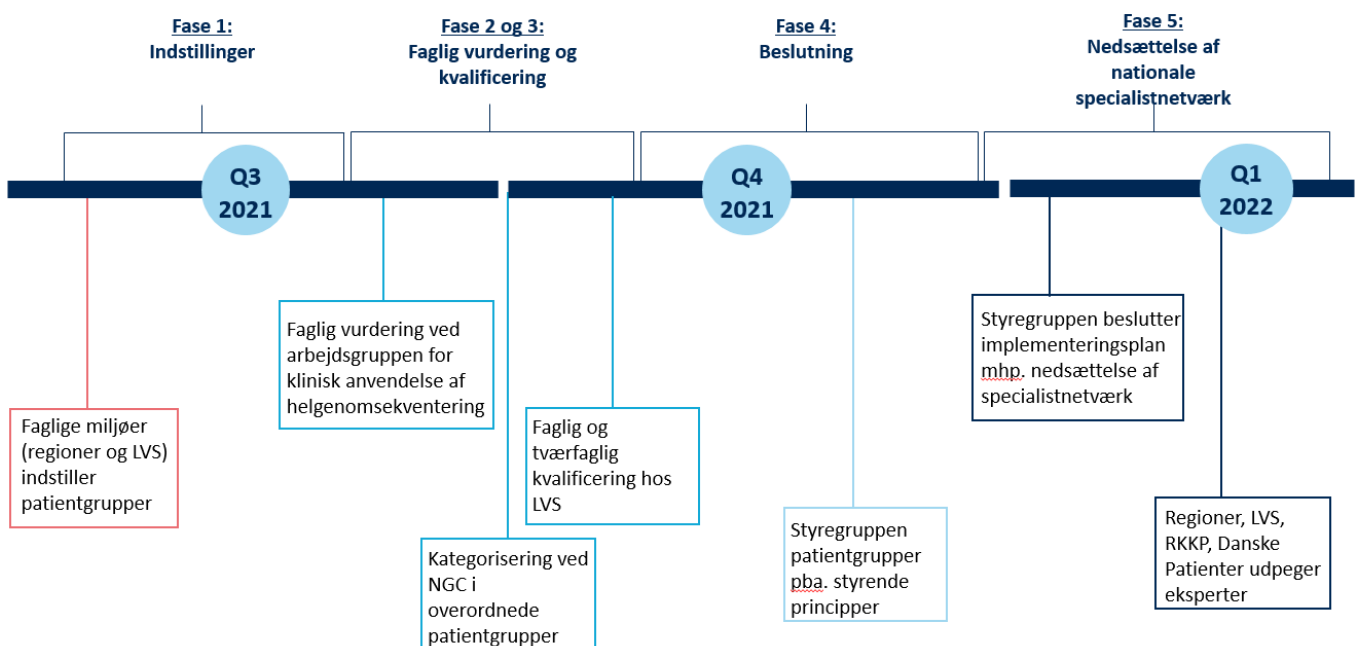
Fase 1:
Indstillinger

Fase 2 og 3:
Faglig vurdering og kvalificering

Fase 4:
Beslutning

Fase 5:
Nedsættelse af nationale specialistnetværk

Q3
2021

Q4
2021

Q1
2022

Faglige miljøer (regioner og LVS) indstiller patientgrupper

Faglig vurdering ved arbejdsgruppen for klinisk anvendelse af helgenomsekventering

Kategorisering ved NGC i overordnede patientgrupper

Faglig og tværfaglig kvalificering hos LVS

Styregruppen patientgrupper pba. styrende principper

Styregruppen beslutter implementeringsplan mhp. nedsættelse af specialistnetværk

Regioner, LVS, RKKP, Danske Patienter udpeger eksperter